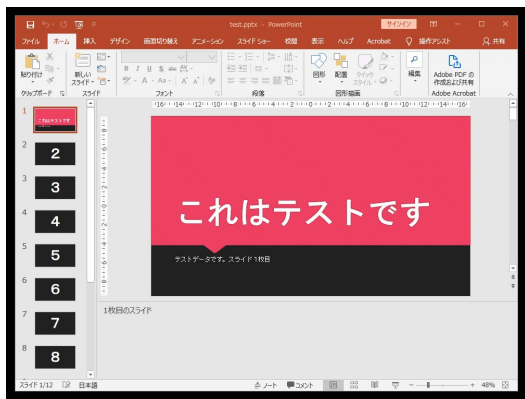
test.pptx - PowerPoint
サインイン

ファイル ホーム 挿入 デザイン 画面切り替え アニメーション スライド ショー 校閲 表示 ヘルプ Acrobat 操作アシスト 共有

貼り付け 新しいスライド クリップボード スライド フォント 段落 図形 配置 クイック スタイル 図形描画 編集 Adobe PDF の作成および共有 Adobe Acrobat

1 これはテストです
2 2
3 3
4 4
5 5
6 6
7 7
8 8

これはテストです

テストデータです。スライド1枚目

1枚目のスライド

スライド 1/12 日本語 ノート コメント 48%